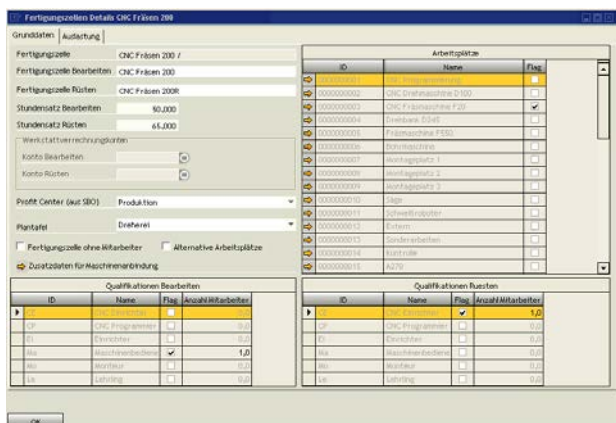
Fertigungszellen Details CNC Fräsen 200

Grunddaten | Auslastung

Fertigungszelle: CNC Fräsen 200 /
Fertigungszelle Bearbeiten: CNC Fräsen 200
Fertigungszelle Rüsten: CNC Fräsen 200R
Stundensatz Bearbeiten: 50,000
Stundensatz Rüsten: 65,000

Werkstattverrechnungskonten
Konto Bearbeiten
Konto Rüsten

Profit Center (aus SBO): Produktion
Plantafel: Dreherei

Fertigungszelle ohne Mitarbeiter
Alternative Arbeitsplätze

Zusatzdaten für Maschinenanbindung

Arbeitsplätze

| ID | Name | Flag |
|---|---|---|
| 0000000001 | CNC Programmierung | |
| 0000000002 | CNC Drehmaschine D100 | |
| 0000000003 | CNC Fräsmaschine F20 | ✔ |
| 0000000004 | Drehbank D345 | |
| 0000000005 | Fräsmaschine F550 | |
| 0000000006 | Bohrmaschine | |
| 0000000007 | Montageplatz 1 | |
| 0000000008 | Montageplatz 2 | |
| 0000000009 | Montageplatz 3 | |
| 0000000010 | Säge | |
| 0000000011 | Schweißroboter | |
| 0000000012 | Extern | |
| 0000000013 | Sonderarbeiten | |
| 0000000014 | Kontrolle | |
| 0000000015 | A270 | |

Qualifikationen Bearbeiten

| ID | Name | Flag | Anzahl Mitarbeiter |
|---|---|---|---|
| CE | CNC Einrichter | | 0,0 |
| CP | CNC Programmier | | 0,0 |
| EI | Einrichter | | 0,0 |
| Ma | Maschinenbediene | ✔ | 1,0 |
| Mo | Monteur | | 0,0 |
| Le | Lehrling | | 0,0 |

Qualifikationen Ruesten

| ID | Name | Flag | Anzahl Mitarbeiter |
|---|---|---|---|
| CE | CNC Einrichter | ✔ | 1,0 |
| CP | CNC Programmier | | 0,0 |
| EI | Einrichter | | 0,0 |
| Ma | Maschinenbediene | | 0,0 |
| Mo | Monteur | | 0,0 |
| Le | Lehrling | | 0,0 |

OK